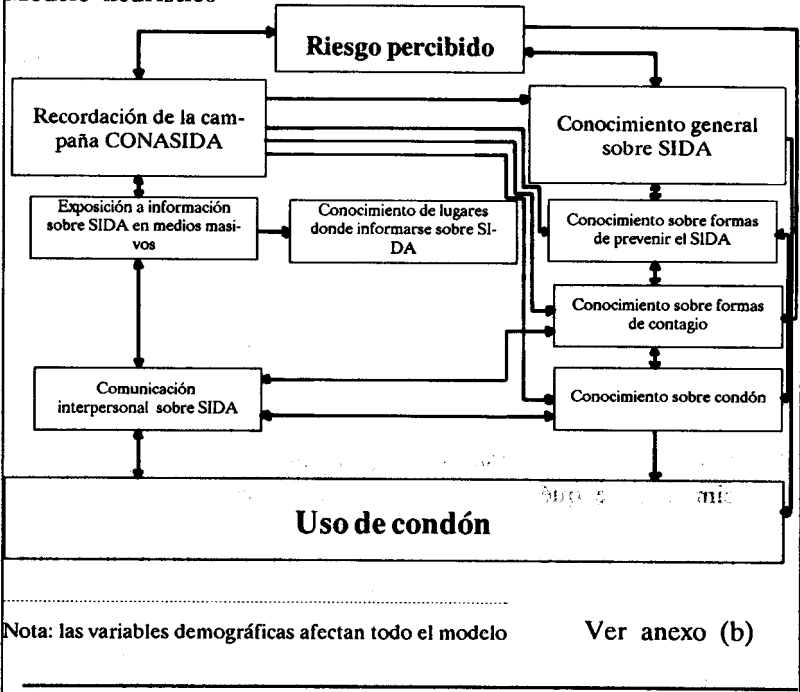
Modelo modificado

Riesgo percibido

Recordación de la campaña CONASIDA

Conocimiento general sobre SIDA

Exposición a información sobre SIDA en medios masivos

Conocimiento de lugares donde informarse sobre SIDA

Conocimiento sobre formas de prevenir el SIDA

Conocimiento sobre formas de contagio

Comunicación interpersonal sobre SIDA

Conocimiento sobre condón

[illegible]

Uso de condón

Nota: las variables demográficas afectan todo el modelo

Ver anexo (b)